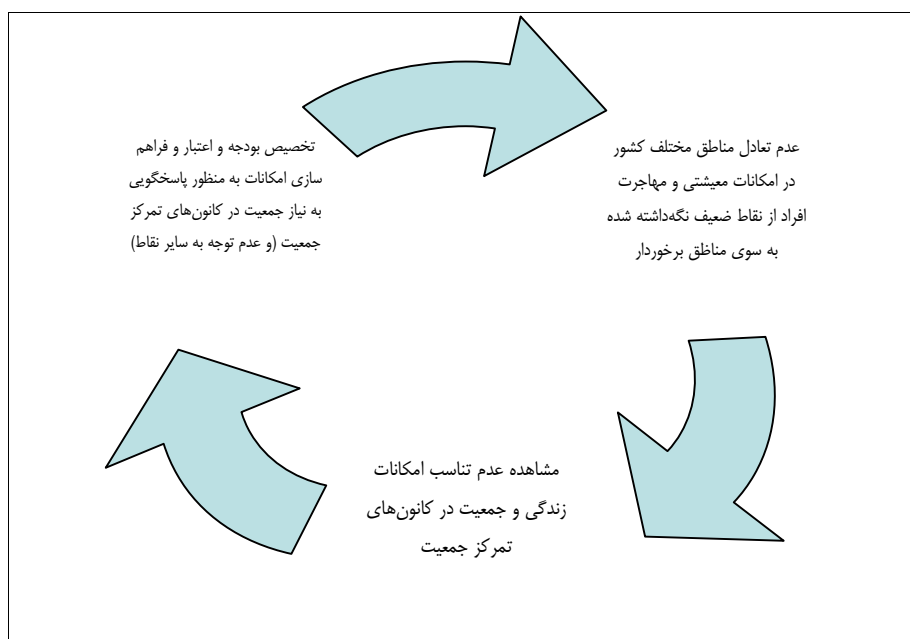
تخصیص بودجه و اعتبار و فراهم سازی امکانات به منظور پاسخگویی به نیاز جمعیت در کانون‌های تمرکز جمعیت (و عدم توجه به سایر نقاط)

عدم تعادل مناطق مختلف کشور در امکانات معیشتی و مهاجرت افراد از نقاط ضعیف نگه‌داشته شده به سوی مناطق برخوردار

مشاهده عدم تناسب امکانات زندگی و جمعیت در کانون‌های تمرکز جمعیت